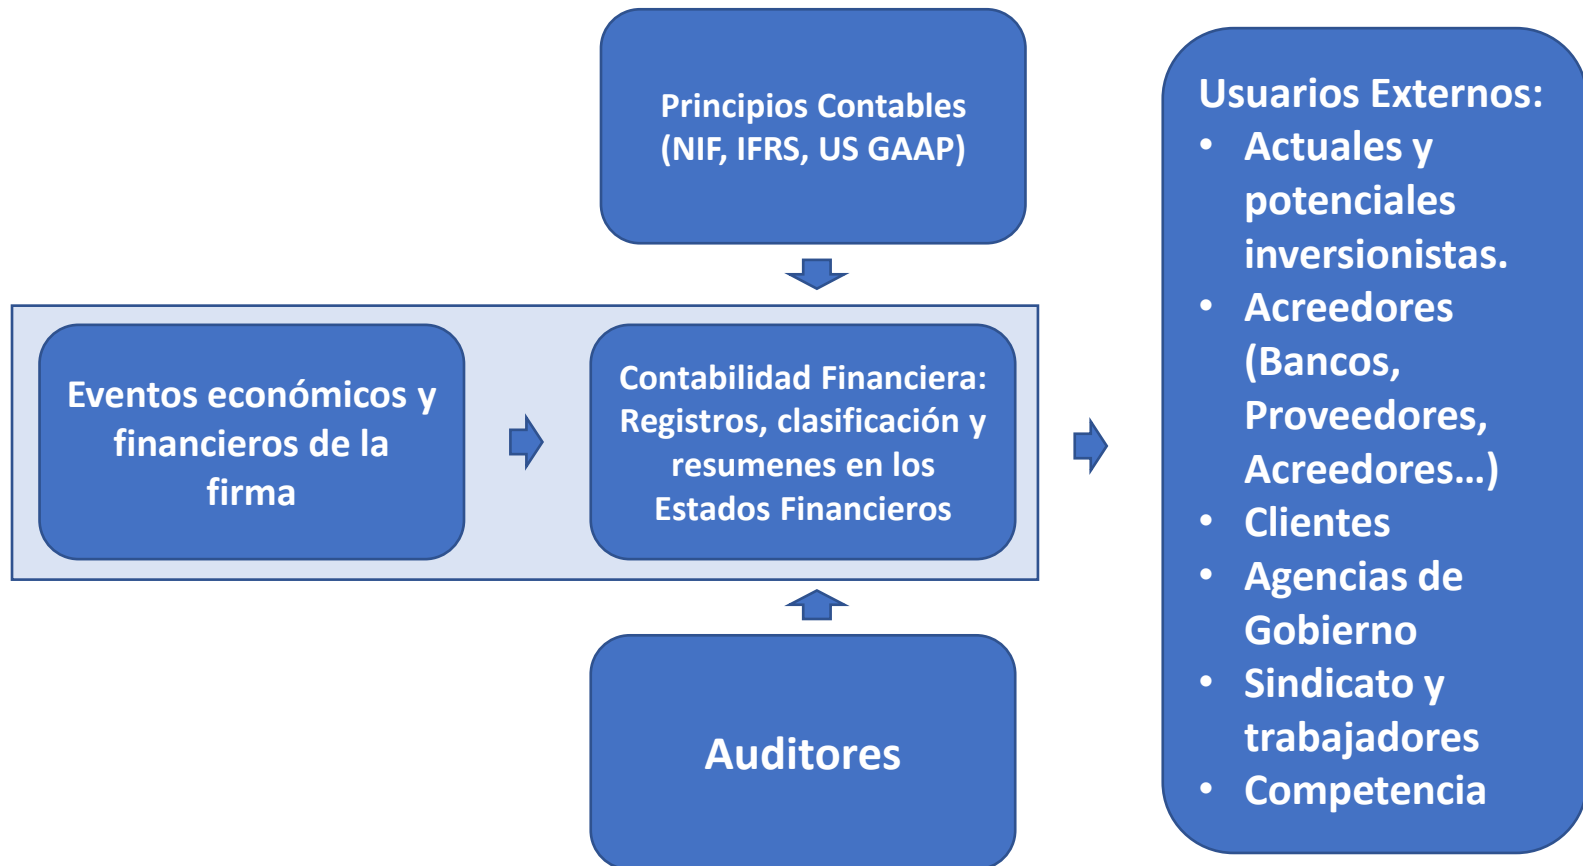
Principios Contables
(NIF, IFRS, US GAAP)

Eventos económicos y financieros de la firma

Contabilidad Financiera: Registros, clasificación y resumenes en los Estados Financieros

Auditores

Usuarios Externos:
- Actuales y potenciales inversionistas.
- Acreedores (Bancos, Proveedores, Acreedores…)
- Clientes
- Agencias de Gobierno
- Sindicato y trabajadores
- Competencia